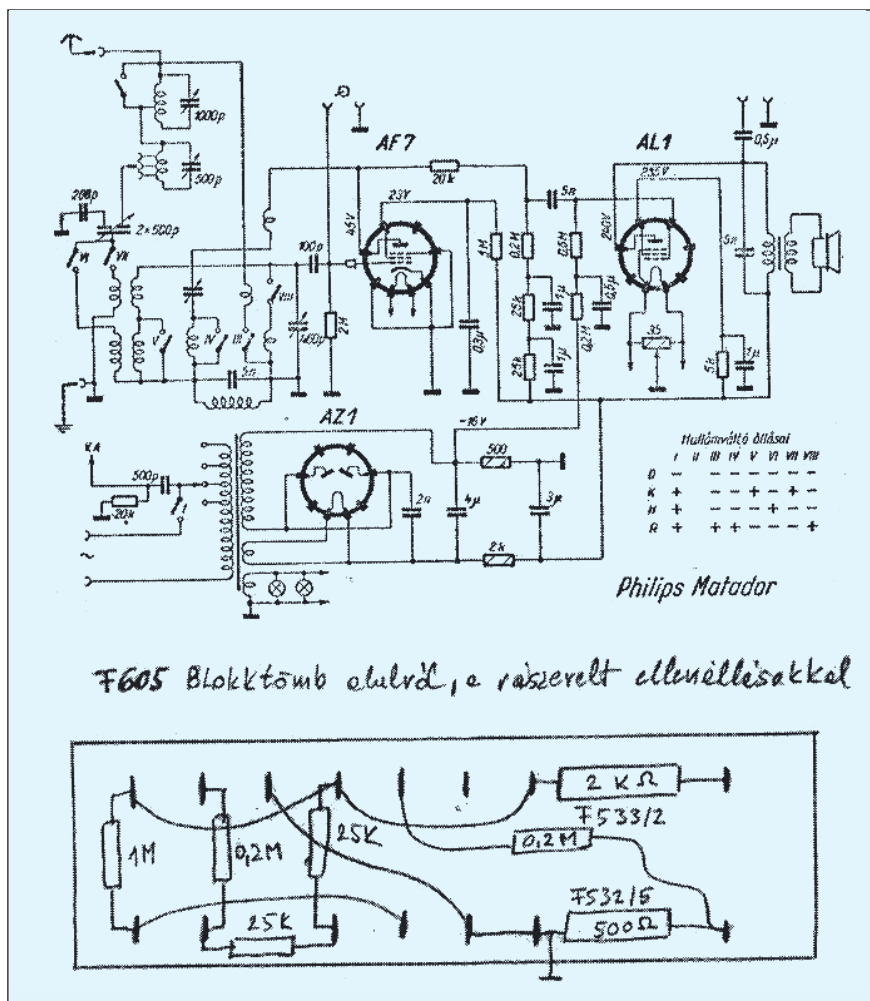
1000p
500p
200p
2×500p
VII
VI
V
IV
III
VIII
100p
1400p
5n
AF7
20k
23V
45V
2M
1M
0,2M
0,3μ
5n
0,5M
25k
25k
1μ
0,5μ
0,2M
1μ
AL1
235V
240V
35
5n
0,5μ
5k
1μ
AZ1
-16V
500
KA
500p
20k
2n
4μ
3μ
2k
~

Hullámváltó állásai

| | I | II | III | IV | V | VI | VII | VIII |
|---|---|---|---|---|---|---|---|---|
| D | — | | | | | | | |
| K | + | | — | — | + | — | + | — |
| H | + | | — | — | — | + | — | — |
| R | + | | + | + | — | — | — | + |

Philips Matador

F605 Blokktömb elulról, a ráépített ellenállásokkal

1M
0,2M
25K
25k
2 KΩ
F533/2
0,2M
F532/5
500Ω